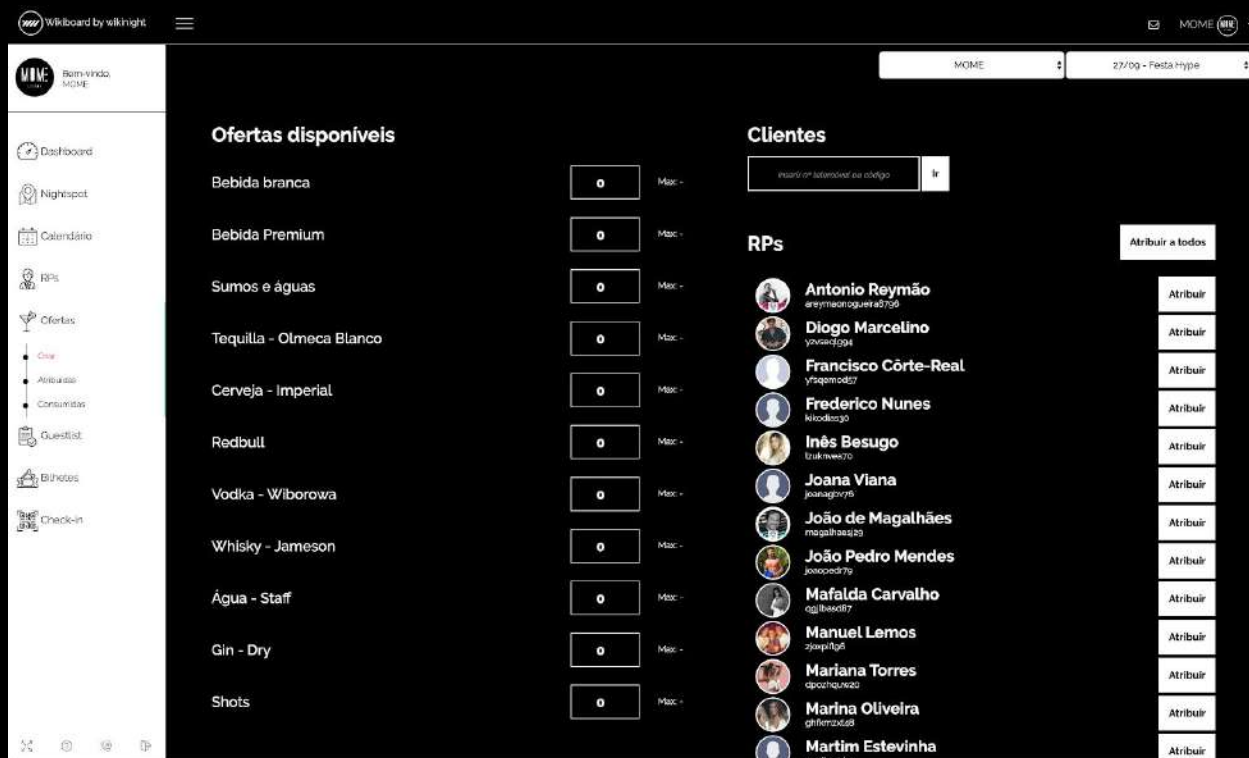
Wikiboard by wikinight

MOME

Bem-vindo, MOME

Dashboard
Nightspot
Calendário
RPs
Ofertas
Criar
Atribuídas
Consumidas
Guestlist
Bilhetes
Check-in

MOME
27/09 - Festa Hype

Ofertas disponíveis

| | | |
|---|---|---|
| Bebida branca | 0 | Max: - |
| Bebida Premium | 0 | Max: - |
| Sumos e águas | 0 | Max: - |
| Tequilla - Olmeca Blanco | 0 | Max: - |
| Cerveja - Imperial | 0 | Max: - |
| Redbull | 0 | Max: - |
| Vodka - Wiborowa | 0 | Max: - |
| Whisky - Jameson | 0 | Max: - |
| Água - Staff | 0 | Max: - |
| Gin - Dry | 0 | Max: - |
| Shots | 0 | Max: - |

Clientes

Inserir nº telemóvel ou código
Ir

RPs

Atribuir a todos

Antonio Reymão
areymaonogueira8796
Atribuir
Diogo Marcelino
yzvseqlg94
Atribuir
Francisco Côrte-Real
yfsqemod57
Atribuir
Frederico Nunes
kikodiez30
Atribuir
Inês Besugo
lzukmvex70
Atribuir
Joana Viana
joanagov76
Atribuir
João de Magalhães
magalhaesj29
Atribuir
João Pedro Mendes
joaopedr79
Atribuir
Mafalda Carvalho
qgjlbasd87
Atribuir
Manuel Lemos
zjoxpilg6
Atribuir
Mariana Torres
dpozhquw20
Atribuir
Marina Oliveira
ghfiemzxt48
Atribuir
Martim Estevinha
Atribuir